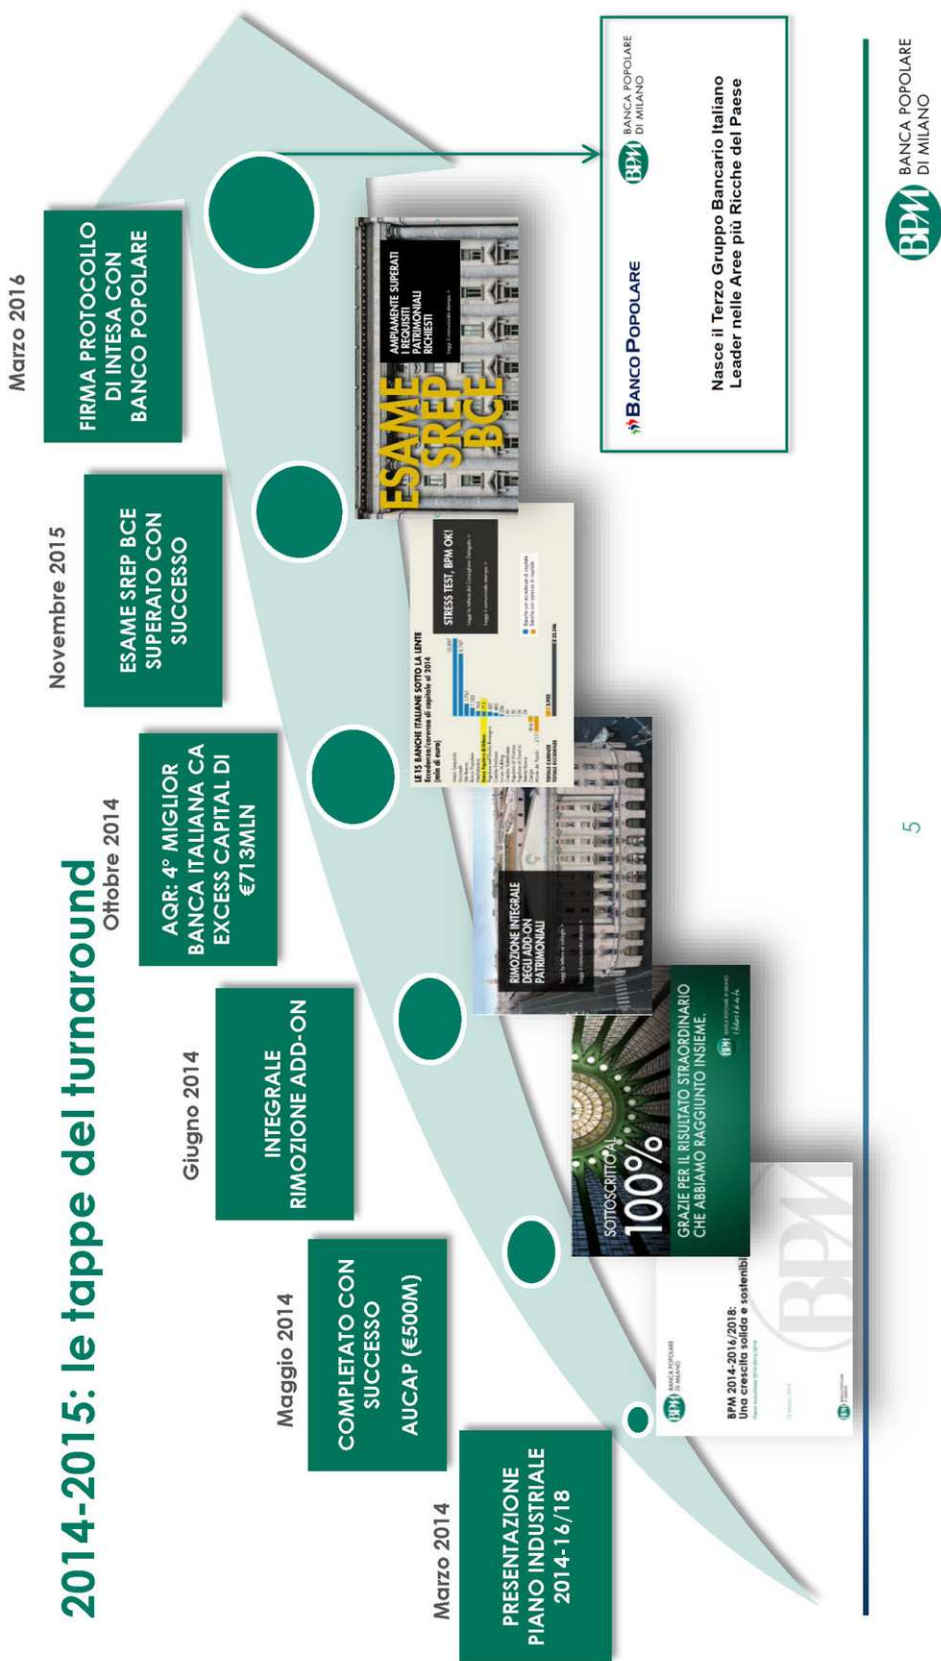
2014-2015: le tappe del turnaround

Marzo 2014
PRESENTAZIONE PIANO INDUSTRIALE 2014-16/18

Maggio 2014
COMPLETATO CON SUCCESSO AUCAP (€500M)

Giugno 2014
INTEGRALE RIMOZIONE ADD-ON

Ottobre 2014
AQR: 4° MIGLIOR BANCA ITALIANA CA EXCESS CAPITAL DI €713MLN

Novembre 2015
ESAME SREP BCE SUPERATO CON SUCCESSO

Marzo 2016
FIRMA PROTOCOLLO DI INTESA CON BANCO POPOLARE

BANCA POPOLARE DI MILANO
BPM 2014-2016/2018:
Una crescita solida e sostenibi

SOTTOSCRITTO AL 100%
GRAZIE PER IL RISULTATO STRAORDINARIO CHE ABBIAMO RAGGIUNTO INSIEME.

RIMOZIONE INTEGRALE DEGLI ADD-ON PATRIMONIALI

LE 15 BANCHE ITALIANE SOTTO LA LENTE
STRESS TEST, BPM OK!

ESAME SREP BCE
AMPIAMENTE SUPERATI I REQUISITI PATRIMONIALI RICHIESTI

BANCO POPOLARE
BPM BANCA POPOLARE DI MILANO
Nasce il Terzo Gruppo Bancario Italiano
Leader nelle Aree più Ricche del Paese

5

BPM BANCA POPOLARE DI MILANO